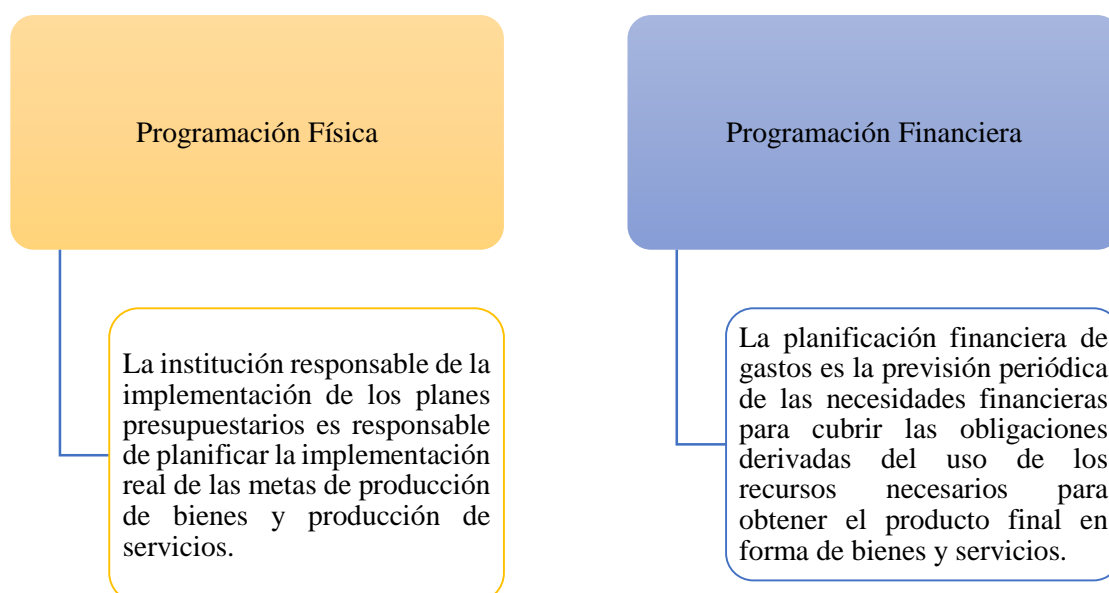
Programación Física

La institución responsable de la implementación de los planes presupuestarios es responsable de planificar la implementación real de las metas de producción de bienes y producción de servicios.

Programación Financiera

La planificación financiera de gastos es la previsión periódica de las necesidades financieras para cubrir las obligaciones derivadas del uso de los recursos necesarios para obtener el producto final en forma de bienes y servicios.